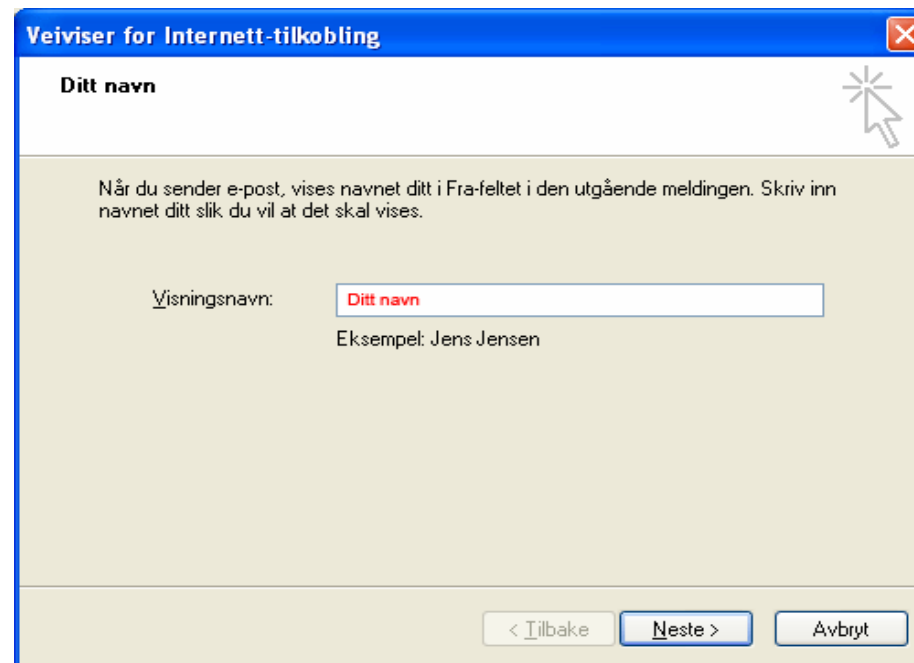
Veiviser for Internett-tilkobling

Ditt navn

Når du sender e-post, vises navnet ditt i Fra-feltet i den utgående meldingen. Skriv inn navnet ditt slik du vil at det skal vises.

Visningsnavn: Ditt navn

Eksempel: Jens Jensen

< Tilbake
Neste >
Avbryt